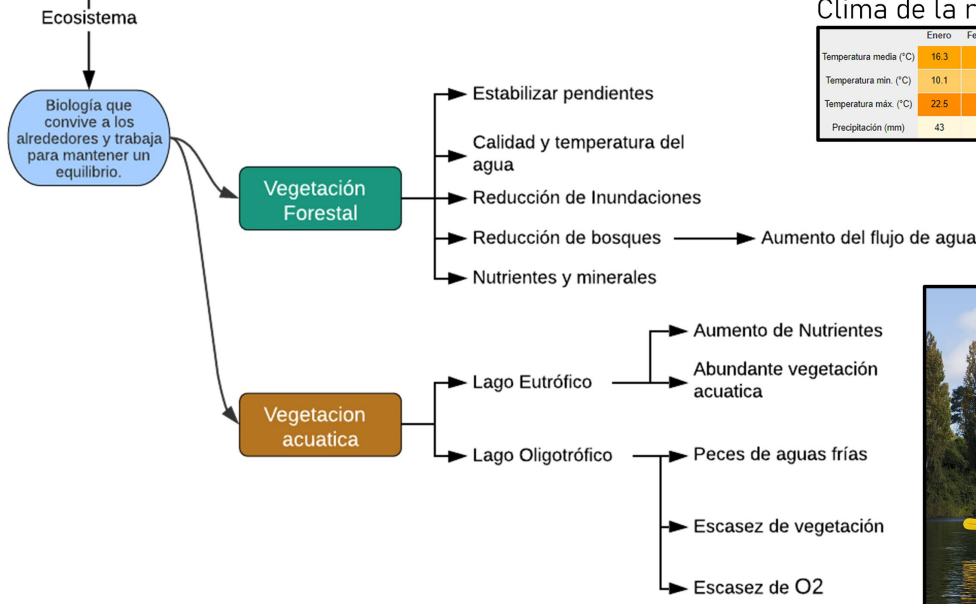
Ecosistema

Biología que convive a los alrededores y trabaja para mantener un equilibrio.

Vegetación Forestal

Estabilizar pendientes

Calidad y temperatura del agua

Reducción de Inundaciones

Reducción de bosques

Aumento del flujo de agua

Nutrientes y minerales

Vegetacion acuatica

Lago Eutrófico

Aumento de Nutrientes

Abundante vegetación acuatica

Lago Oligotrófico

Peces de aguas frías

Escasez de vegetación

Escasez de O2

Clima de la r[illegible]

| | Enero | Fe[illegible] |
|---|---|---|
| Temperatura media (°C) | 16.3 | |
| Temperatura min. (°C) | 10.1 | |
| Temperatura máx. (°C) | 22.5 | |
| Precipitación (mm) | 43 | |